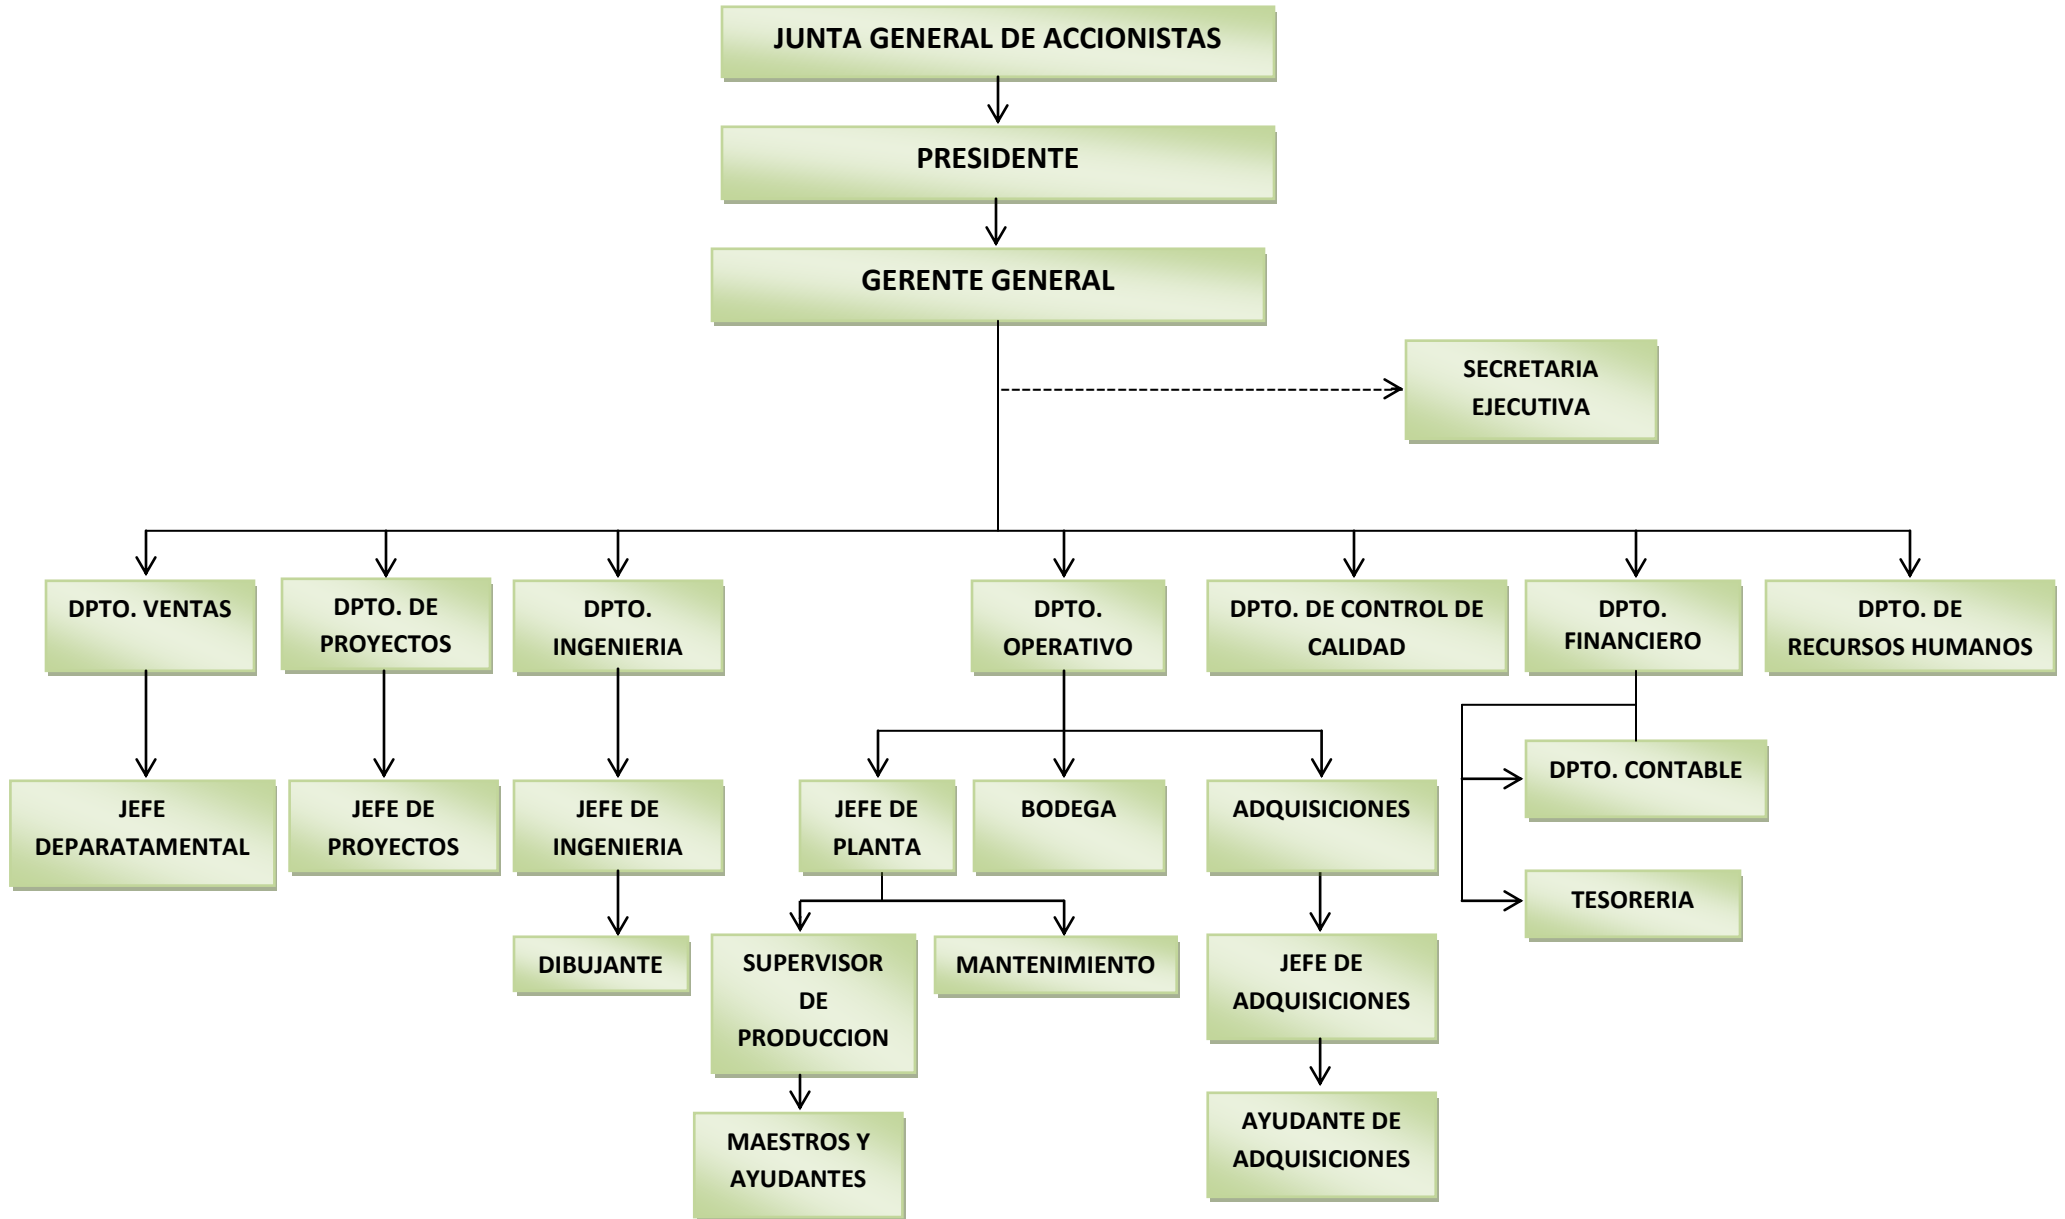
JUNTA GENERAL DE ACCIONISTAS

PRESIDENTE

GERENTE GENERAL

SECRETARIA EJECUTIVA

DPTO. VENTAS

DPTO. DE PROYECTOS

DPTO. INGENIERIA

DPTO. OPERATIVO

DPTO. DE CONTROL DE CALIDAD

DPTO. FINANCIERO

DPTO. DE RECURSOS HUMANOS

JEFE DEPARATAMENTAL

JEFE DE PROYECTOS

JEFE DE INGENIERIA

DIBUJANTE

JEFE DE PLANTA

BODEGA

ADQUISICIONES

DPTO. CONTABLE

TESORERIA

SUPERVISOR DE PRODUCCION

MANTENIMIENTO

JEFE DE ADQUISICIONES

MAESTROS Y AYUDANTES

AYUDANTE DE ADQUISICIONES